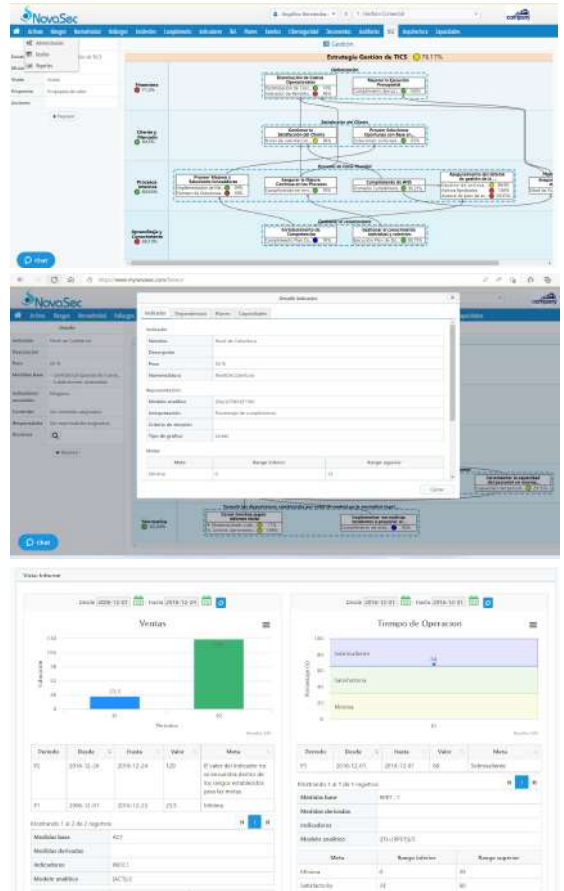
NovaSec

Estrategia Gestión de TICS 79.17%

Financiera
Cliente y Mercado
Procesos Internos
Aprendizaje y Crecimiento

Chat

NovaSec

Detalle Indicador

Indicador

Nombre
Descripción
Peso
Nomenclatura

Requerimientos

Modelo analítico
Interpretación
Criterio de decisión
Tipo de gráfico

Metas

| Meta | Rango inferior | Rango superior |
|---|---|---|
| Mínima | 0 | 33 |

Cerrar

Chat

Vista Informe

Desde 2016-12-01 Hasta 2016-12-31

Ventas

Desde 2016-12-01 Hasta 2016-12-31

Tiempo de Operacion

Sobresaliente
Satisfactoria
Mínima

| Periodo | Desde | Hasta | Valor | Meta |
|---|---|---|---|---|
| P2 | 2016-12-24 | 2016-12-24 | 120 | El valor del indicador no se encuentra dentro de los rangos establecidos para las metas |
| P1 | 2016-12-01 | 2016-12-23 | 25.5 | Mínima |

Mostrando 1 a 2 de 2 registros

| Medidas base | A07 |
|---|---|
| Medidas derivadas | |
| Indicadores | IND3.1 |
| Modelo analítico | (ACT(Ci) |

| Periodo | Desde | Hasta | Valor | Meta |
|---|---|---|---|---|
| P1 | 2016-12-01 | 2016-12-01 | 88 | Sobresaliente |

Mostrando 1 a 1 de 1 registros

| Medidas base | MTT_1 |
|---|---|
| Medidas derivadas | |
| Indicadores | |
| Modelo analítico | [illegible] |

| Meta | Rango inferior | Rango superior |
|---|---|---|
| Mínima | | |
| Satisfactoria | | |